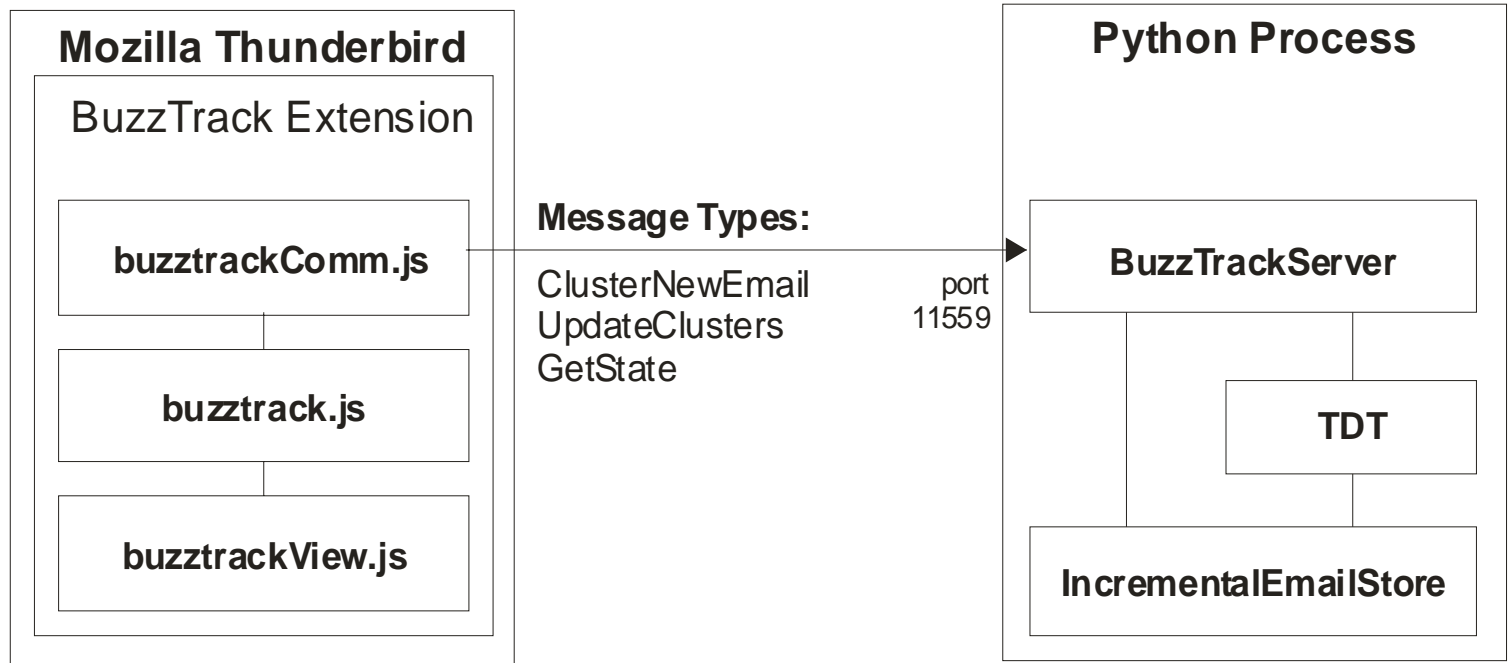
Mozilla Thunderbird

BuzzTrack Extension

buzztrackComm.js

buzztrack.js

buzztrackView.js

Message Types:

ClusterNewEmail
UpdateClusters
GetState

port
11559

Python Process

BuzzTrackServer

TDT

IncrementalEmailStore